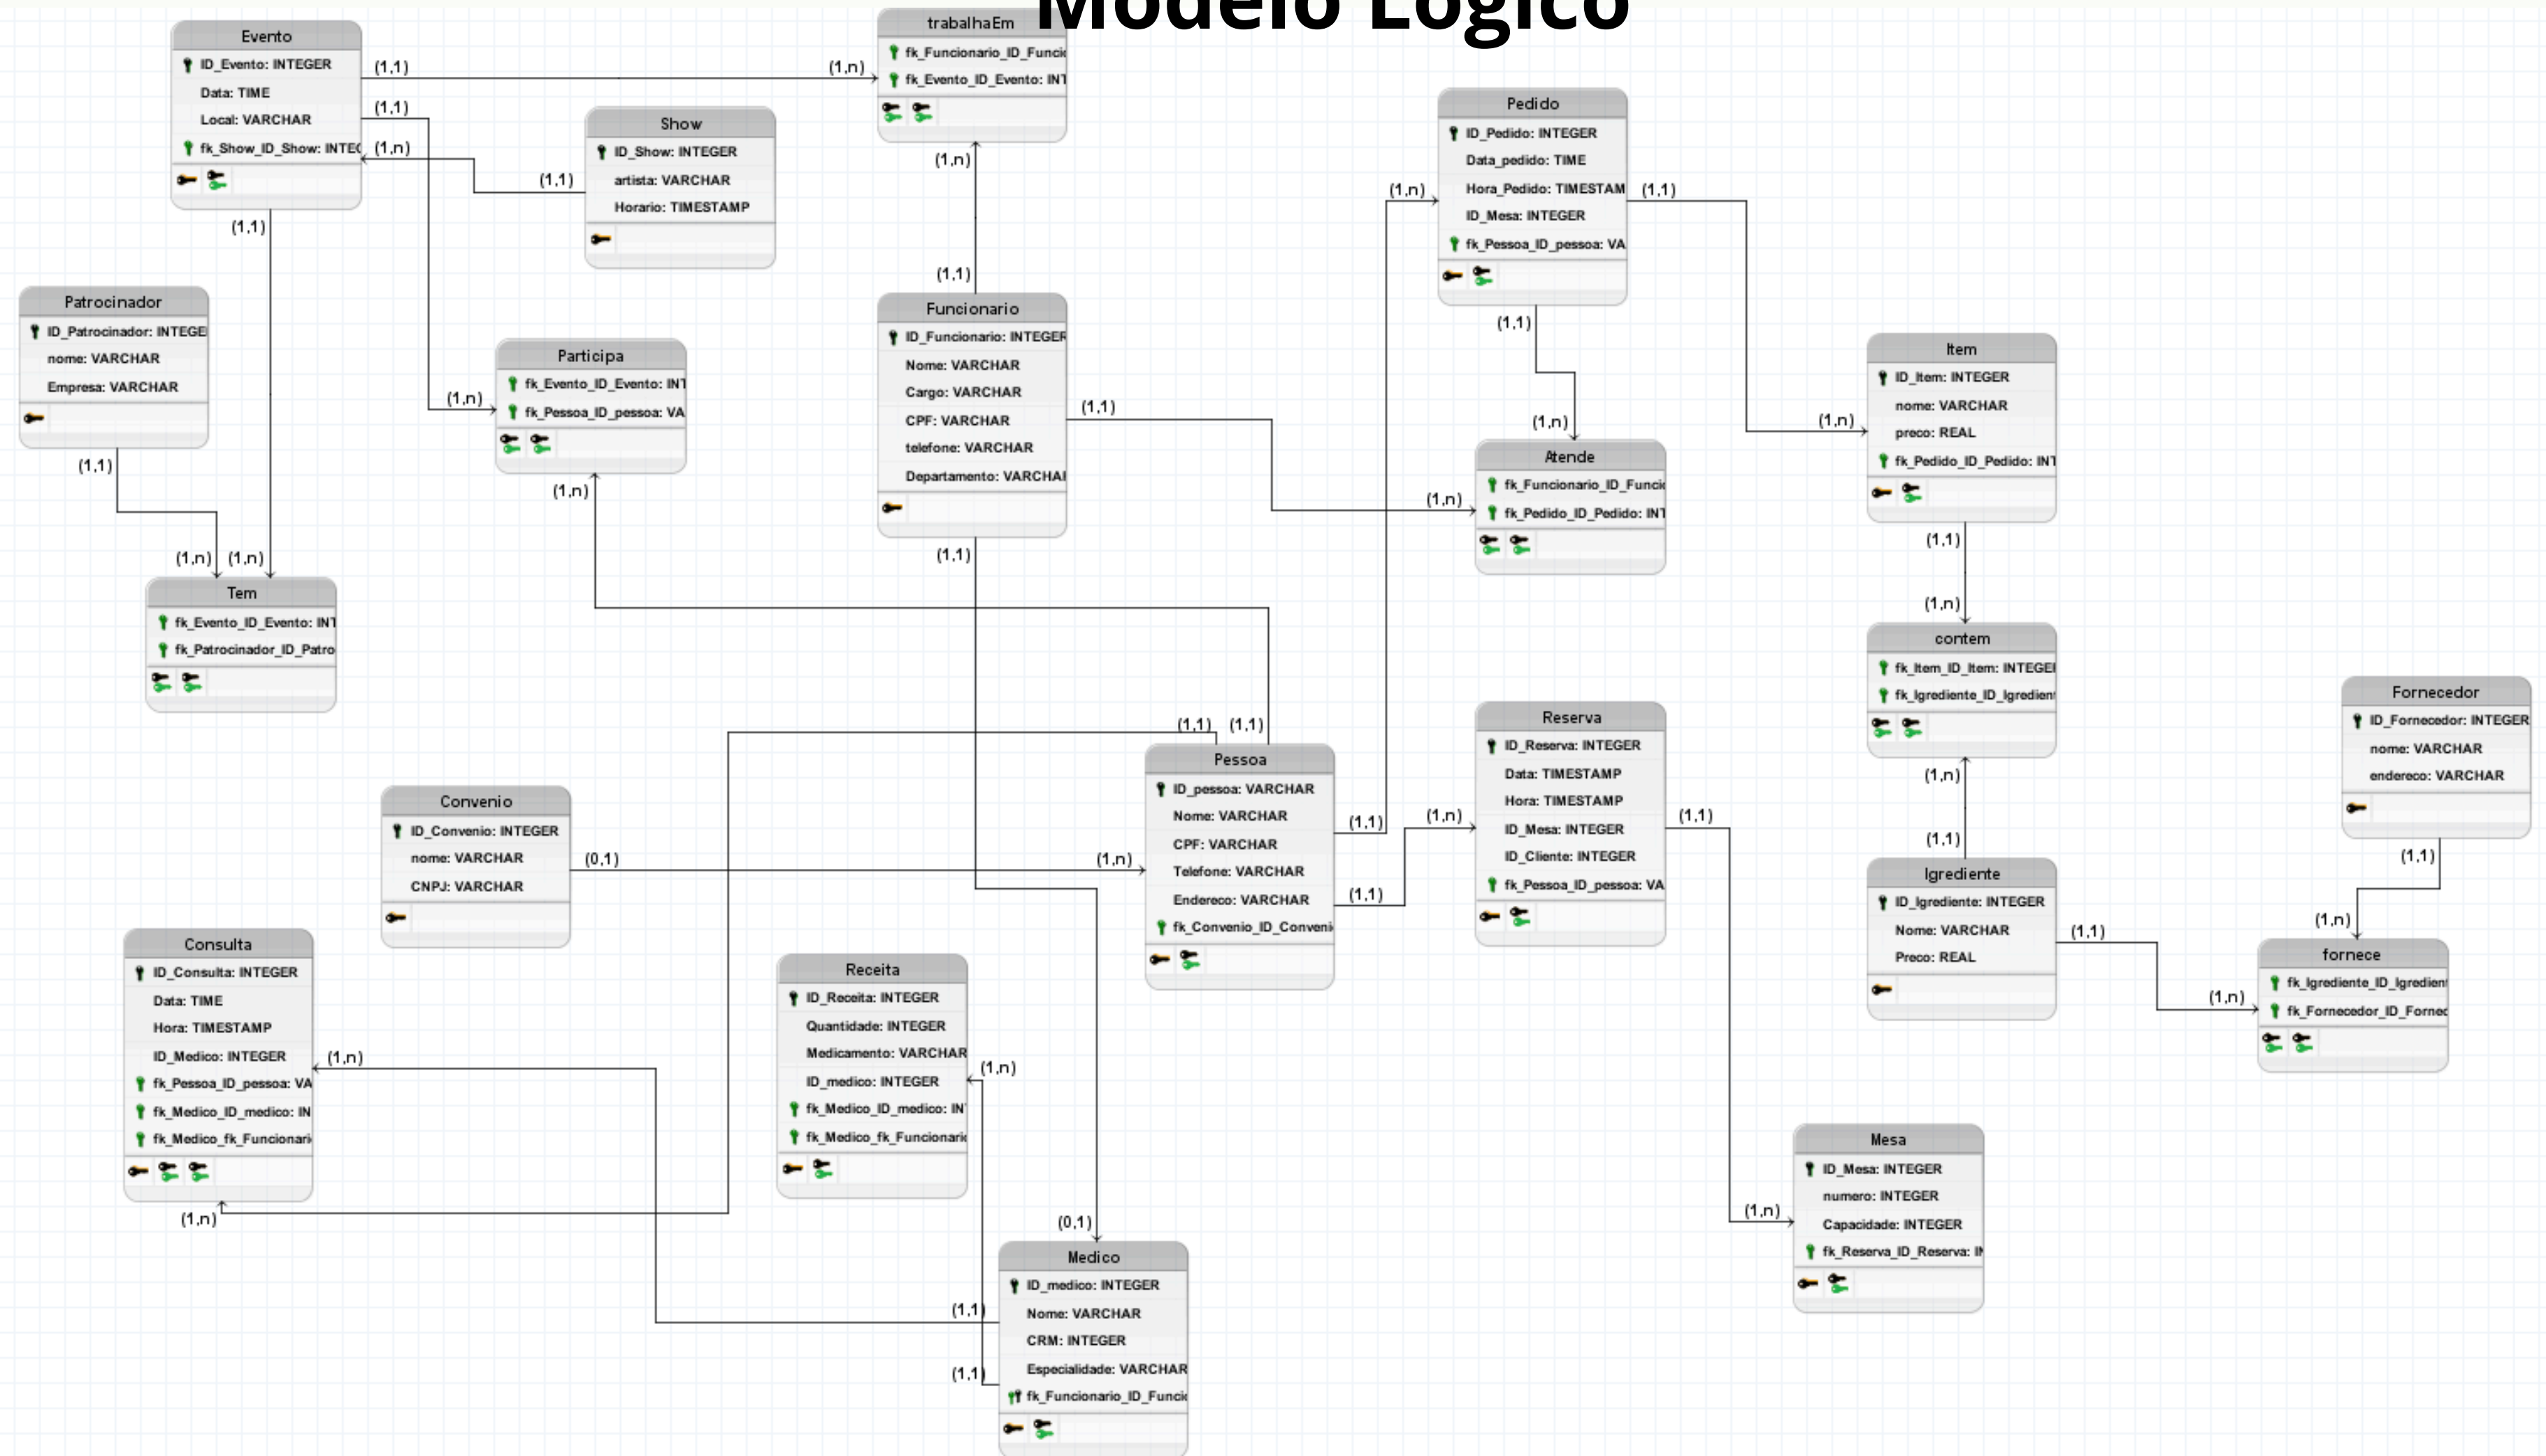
Modelo Logico

Evento
ID_Evento: INTEGER
Data: TIME
Local: VARCHAR
fk_Show_ID_Show: INTEG

trabalhaEm
fk_Funcionario_ID_Funci
fk_Evento_ID_Evento: INT

Show
ID_Show: INTEGER
artista: VARCHAR
Horario: TIMESTAMP

Pedido
ID_Pedido: INTEGER
Data_pedido: TIME
Hora_Pedido: TIMESTAM
ID_Mesa: INTEGER
fk_Pessoa_ID_pessoa: VA

Patrocinador
ID_Patrocinador: INTEGE
nome: VARCHAR
Empresa: VARCHAR

Participa
fk_Evento_ID_Evento: INT
fk_Pessoa_ID_pessoa: VA

Funcionario
ID_Funcionario: INTEGER
Nome: VARCHAR
Cargo: VARCHAR
CPF: VARCHAR
telefone: VARCHAR
Departamento: VARCHAI

Item
ID_Item: INTEGER
nome: VARCHAR
preco: REAL
fk_Pedido_ID_Pedido: INT

Atende
fk_Funcionario_ID_Funci
fk_Pedido_ID_Pedido: INT

Tem
fk_Evento_ID_Evento: INT
fk_Patrocinador_ID_Patro

contem
fk_Item_ID_Item: INTEGEI
fk_Igrediente_ID_Igredien

Fornecedor
ID_Fornecedor: INTEGER
nome: VARCHAR
endereco: VARCHAR

Reserva
ID_Reserva: INTEGER
Data: TIMESTAMP
Hora: TIMESTAMP
ID_Mesa: INTEGER
ID_Cliente: INTEGER
fk_Pessoa_ID_pessoa: VA

Pessoa
ID_pessoa: VARCHAR
Nome: VARCHAR
CPF: VARCHAR
Telefone: VARCHAR
Endereco: VARCHAR
fk_Convenio_ID_Conveni

Convenio
ID_Convenio: INTEGER
nome: VARCHAR
CNPJ: VARCHAR

Igrediente
ID_Igrediente: INTEGER
Nome: VARCHAR
Preco: REAL

fornece
fk_Igrediente_ID_Igredien
fk_Fornecedor_ID_Fornec

Consulta
ID_Consulta: INTEGER
Data: TIME
Hora: TIMESTAMP
ID_Medico: INTEGER
fk_Pessoa_ID_pessoa: VA
fk_Medico_ID_medico: IN
fk_Medico_fk_Funcionari

Receita
ID_Receita: INTEGER
Quantidade: INTEGER
Medicamento: VARCHAR
ID_medico: INTEGER
fk_Medico_ID_medico: IN
fk_Medico_fk_Funcionari

Mesa
ID_Mesa: INTEGER
numero: INTEGER
Capacidade: INTEGER
fk_Reserva_ID_Reserva: I

Medico
ID_medico: INTEGER
Nome: VARCHAR
CRM: INTEGER
Especialidade: VARCHAR
fk_Funcionario_ID_Funci

(1,1) (1,n) (1,1) (1,n) (1,1) (1,n) (1,1) (1,1) (1,n) (1,1) (1,1) (1,n) (1,1) (1,n) (1,n) (1,1) (1,n) (1,1) (1,n) (1,n) (1,n) (1,1) (1,1) (1,1) (1,1) (1,n) (1,n) (1,1) (1,1) (1,n) (1,1) (1,n) (0,1) (1,n) (1,1) (1,1) (1,n) (1,n) (1,n) (1,n) (0,1) (1,1) (1,1) (1,n)